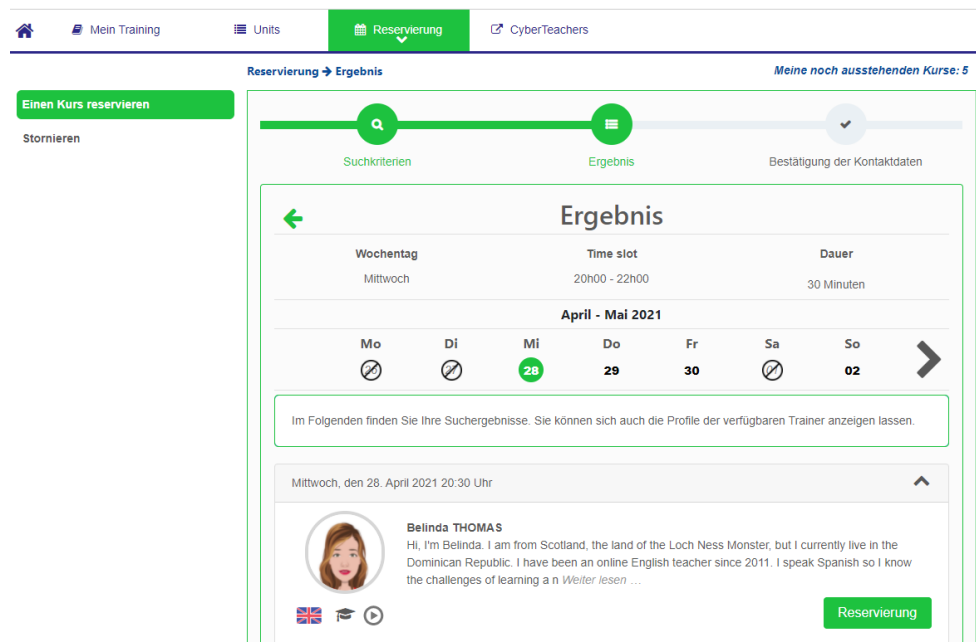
Mein Training
Units
Reservierung
CyberTeachers

Reservierung → Ergebnis
Meine noch ausstehenden Kurse: 5

Einen Kurs reservieren
Stornieren

Suchkriterien
Ergebnis
Bestätigung der Kontaktdaten

Ergebnis

| Wochentag | Time slot | Dauer |
|---|---|---|
| Mittwoch | 20h00 - 22h00 | 30 Minuten |

April - Mai 2021

| Mo | Di | Mi | Do | Fr | Sa | So |
|---|---|---|---|---|---|---|
| 26 | 27 | 28 | 29 | 30 | 01 | 02 |

Im Folgenden finden Sie Ihre Suchergebnisse. Sie können sich auch die Profile der verfügbaren Trainer anzeigen lassen.

Mittwoch, den 28. April 2021 20:30 Uhr

Belinda THOMAS
Hi, I'm Belinda. I am from Scotland, the land of the Loch Ness Monster, but I currently live in the Dominican Republic. I have been an online English teacher since 2011. I speak Spanish so I know the challenges of learning a n Weiter lesen …

Reservierung